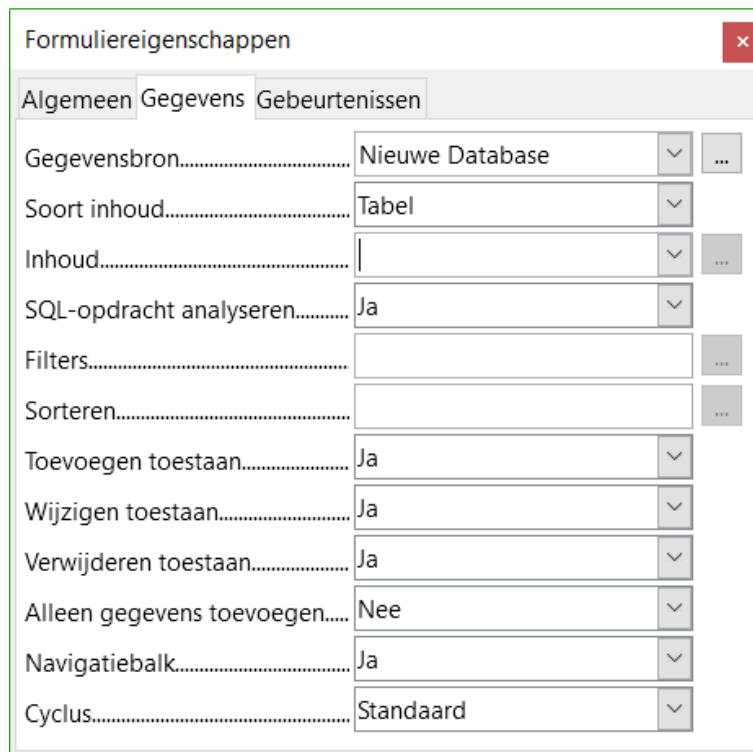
Formuliereigenschappen ×

Algemeen Gegevens Gebeurtenissen

Gegevensbron.......................................... Nieuwe Database ...
Soort inhoud.......................................... Tabel
Inhoud.......................................... ...
SQL-opdracht analyseren.......... Ja
Filters.......................................... ...
Sorteren.......................................... ...
Toevoegen toestaan...................... Ja
Wijzigen toestaan.......................... Ja
Verwijderen toestaan.................... Ja
Alleen gegevens toevoegen.... Nee
Navigatiebalk.......................................... Ja
Cyclus.......................................... Standaard